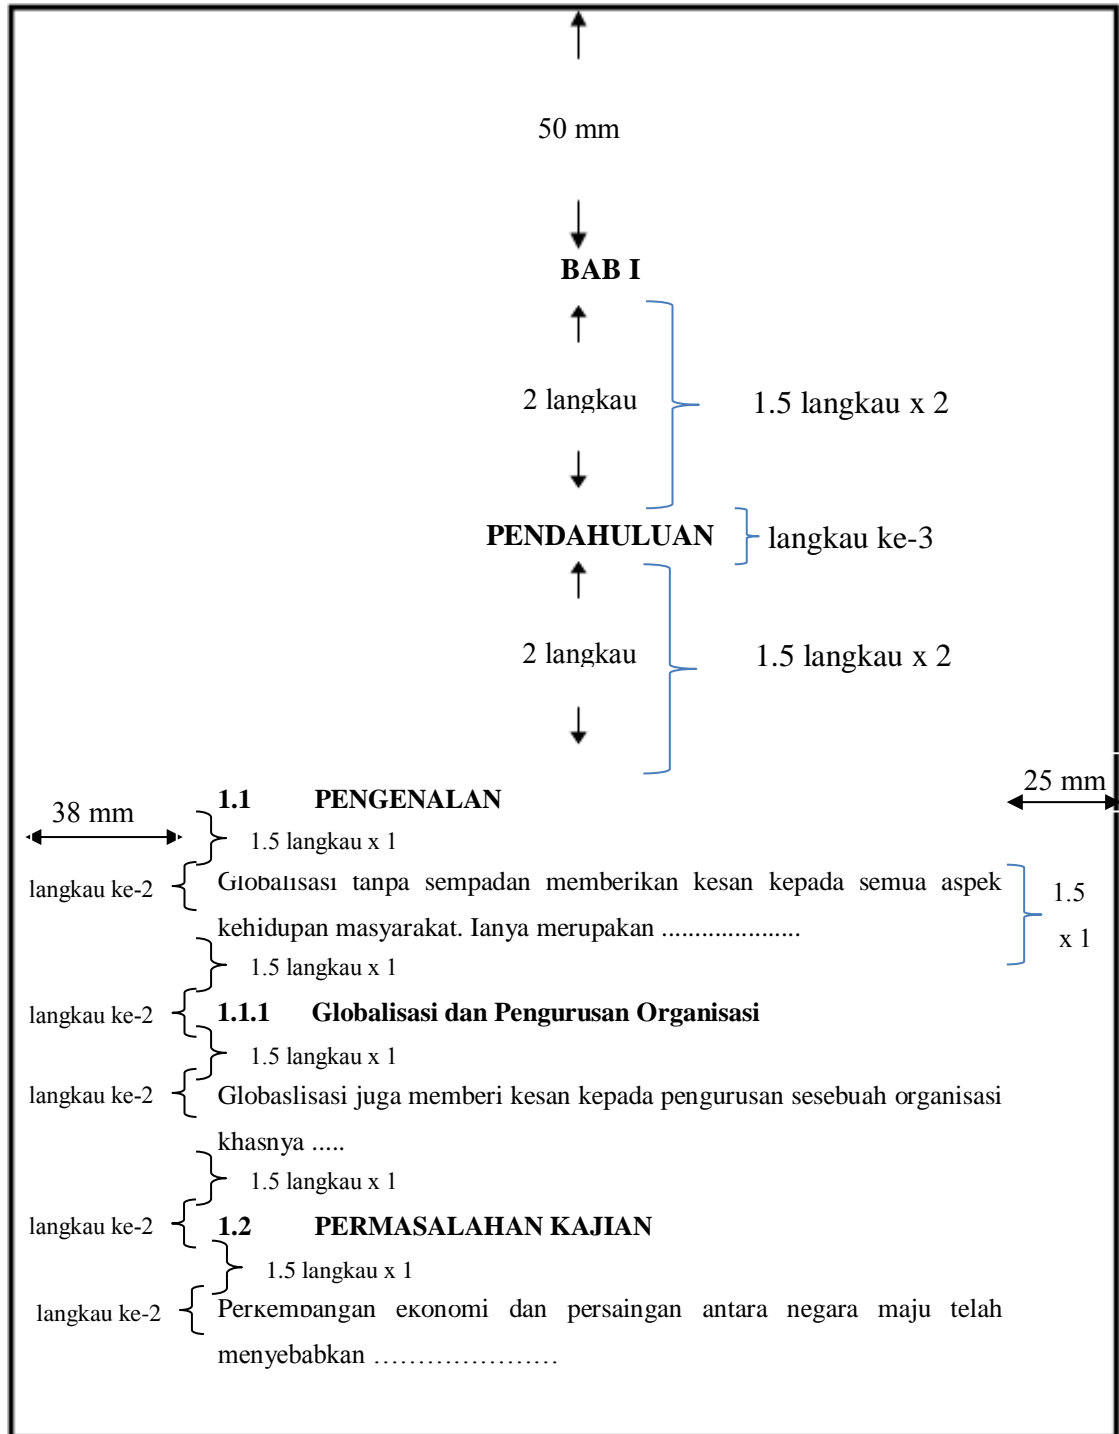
50 mm

BAB I

2 langkau

1.5 langkau x 2

PENDAHULUAN

langkau ke-3

2 langkau

1.5 langkau x 2

38 mm

25 mm

1.1 PENGENALAN

1.5 langkau x 1

langkau ke-2

Globalisasi tanpa sempadan memberikan kesan kepada semua aspek kehidupan masyarakat. Ianya merupakan ....................

1.5 x 1

1.5 langkau x 1

langkau ke-2

1.1.1 Globalisasi dan Pengurusan Organisasi

1.5 langkau x 1

langkau ke-2

Globaslisasi juga memberi kesan kepada pengurusan sesebuah organisasi khasnya .....

1.5 langkau x 1

langkau ke-2

1.2 PERMASALAHAN KAJIAN

1.5 langkau x 1

langkau ke-2

Perkembangan ekonomi dan persaingan antara negara maju telah menyebabkan …………………